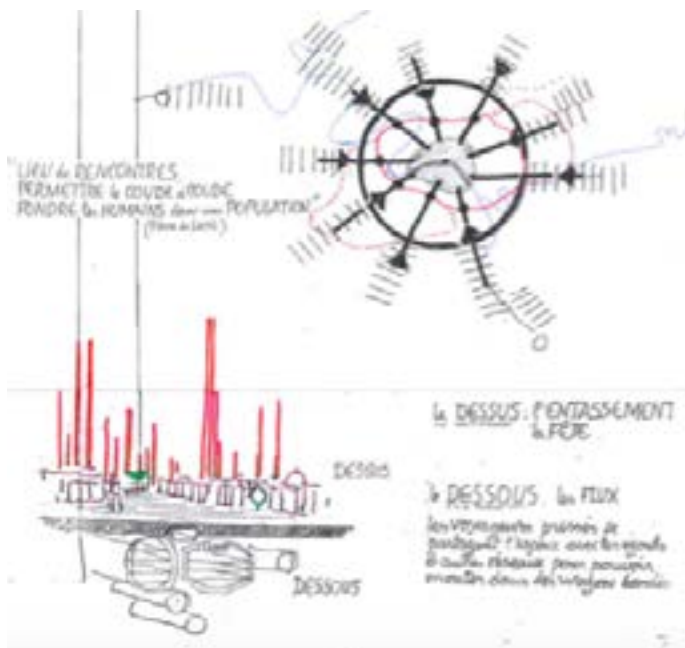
"LIEU de RENCONTRES PERMETTRE le COUDE à COUDE FONDRE les HUMAINS dans une POPULATION" ([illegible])

DESSUS

DESSOUS

le DESSUS : l'ENTASSEMENT la FETE

le DESSOUS : les FLUX

les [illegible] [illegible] de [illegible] l'espace avec les grands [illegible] réseaux pour pouvoir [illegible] dans des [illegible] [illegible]